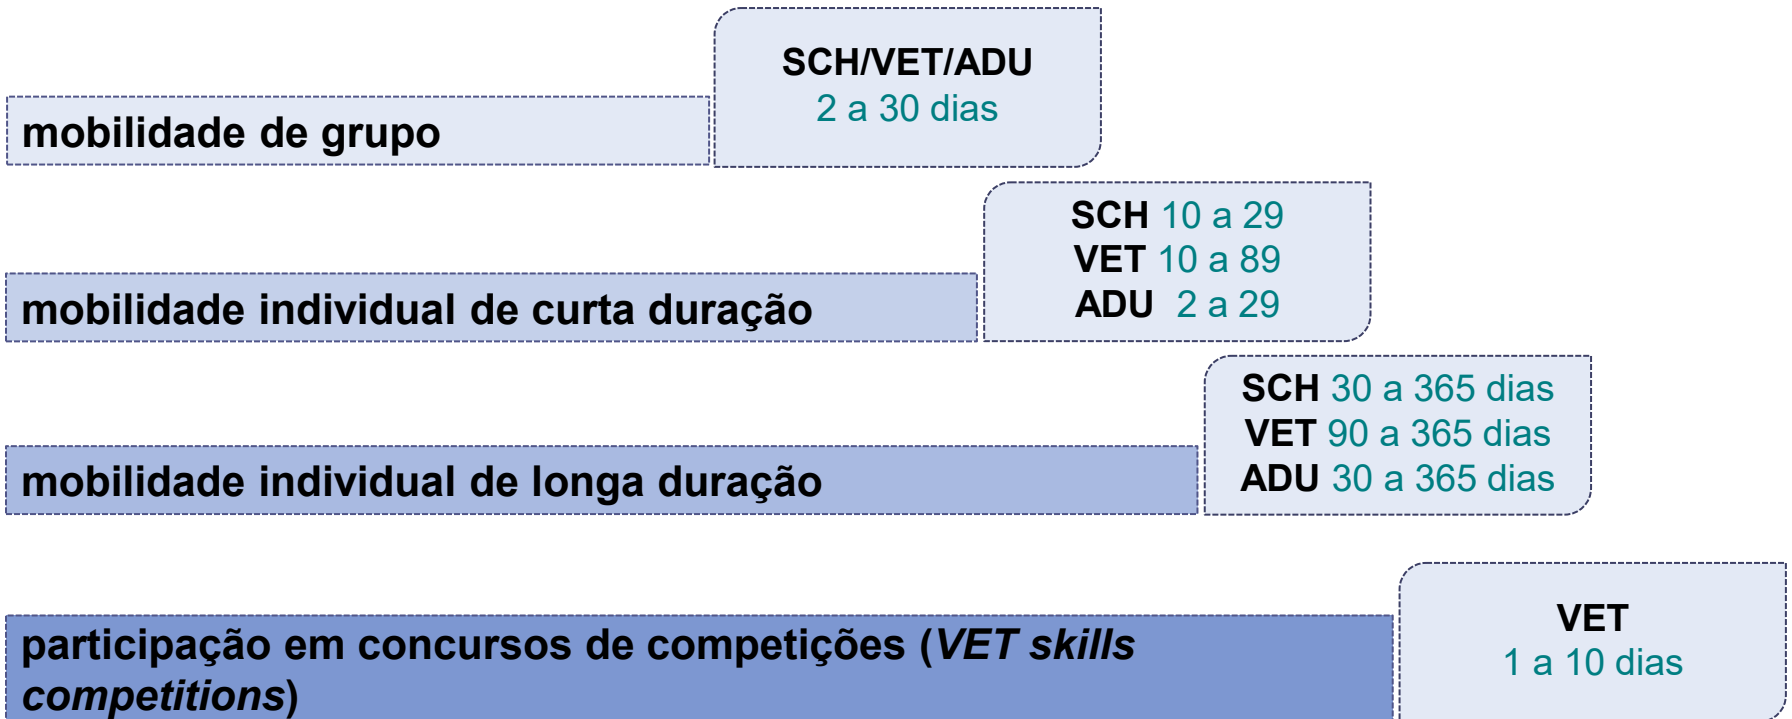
SCH/VET/ADU
2 a 30 dias

mobilidade de grupo

SCH 10 a 29
VET 10 a 89
ADU 2 a 29

mobilidade individual de curta duração

SCH 30 a 365 dias
VET 90 a 365 dias
ADU 30 a 365 dias

mobilidade individual de longa duração

participação em concursos de competições (VET skills competitions)

VET
1 a 10 dias